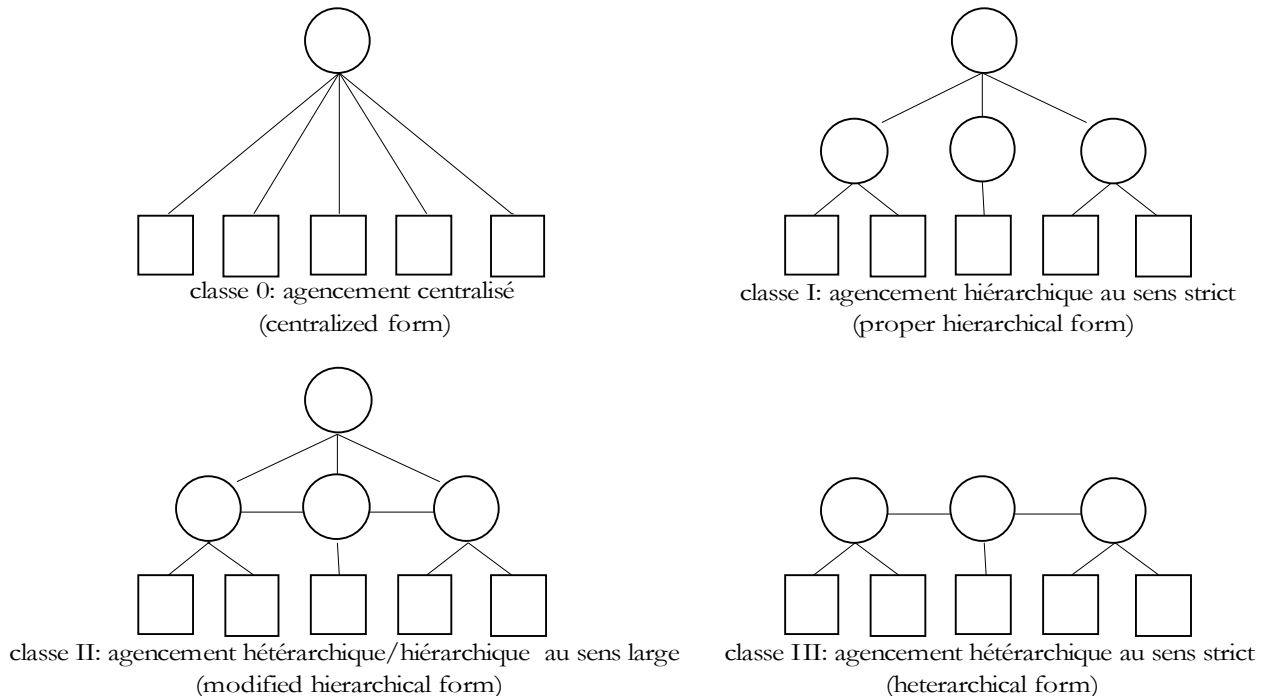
classe 0: agencement centralisé
(centralized form)

classe I: agencement hiérarchique au sens strict
(proper hierarchical form)

classe II: agencement hétérarchique/hiérarchique au sens large
(modified hierarchical form)

classe III: agencement hétérarchique au sens strict
(heterarchical form)